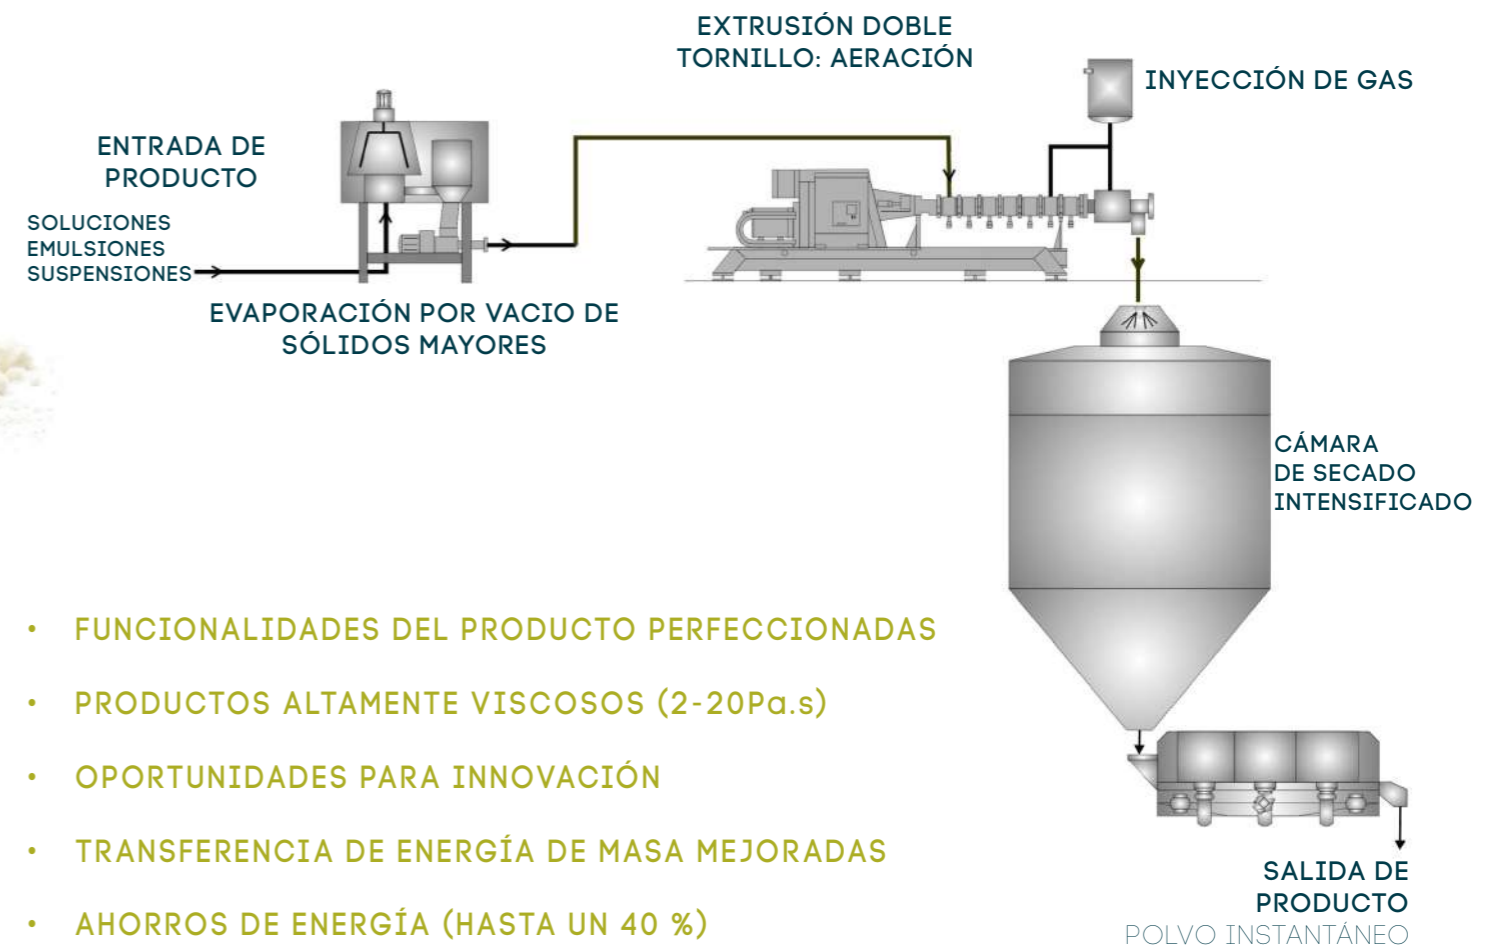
EXTRUSIÓN DOBLE TORNILLO: AERACIÓN

INYECCIÓN DE GAS

ENTRADA DE PRODUCTO

SOLUCIONES
EMULSIONES
SUSPENSIONES

EVAPORACIÓN POR VACIO DE SÓLIDOS MAYORES

CÁMARA DE SECADO INTENSIFICADO

• FUNCIONALIDADES DEL PRODUCTO PERFECCIONADAS

• PRODUCTOS ALTAMENTE VISCOSOS (2-20Pa.s)

• OPORTUNIDADES PARA INNOVACIÓN

• TRANSFERENCIA DE ENERGÍA DE MASA MEJORADAS

• AHORROS DE ENERGÍA (HASTA UN 40 %)

SALIDA DE PRODUCTO
POLVO INSTANTÁNEO